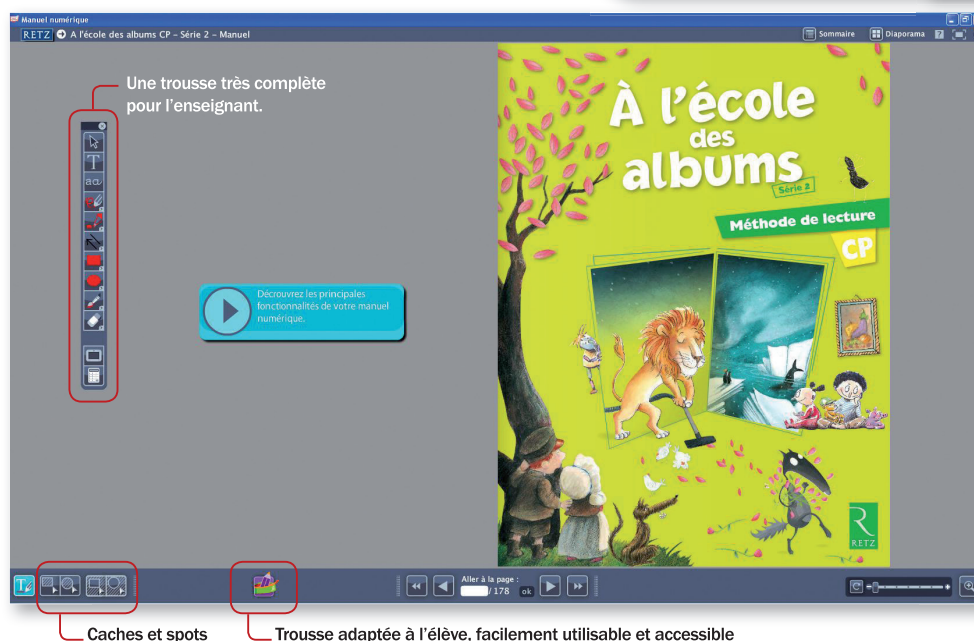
Manuel numérique

RETZ A l'école des albums CP - Série 2 - Manuel

Sommaire Diaporama ?

Une trousse très complète pour l'enseignant.

Découvrez les principales fonctionnalités de votre manuel numérique.

À l'école des albums

Série 2

Méthode de lecture

CP

RETZ

Aller à la page : / 178 ok

Caches et spots

Trousse adaptée à l'élève, facilement utilisable et accessible